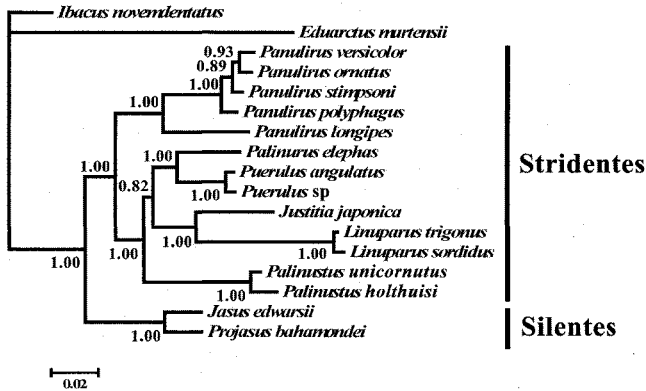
Ibacus novemdentatus
Eduarctus martensii
0.93
Panulirus versicolor
0.89
Panulirus ornatus
1.00
Panulirus stimpsoni
Panulirus polyphagus
1.00
Panulirus longipes
1.00
Palinurus elephas
Puerulus angulatus
1.00
Puerulus sp
1.00
0.82
Justitia japonica
Linuparus trigonus
1.00
1.00
Linuparus sordidus
1.00
Palinustus unicornutus
1.00
Palinustus holthuisi
1.00
Jasus edwarsii
1.00
Projasus bahamondei
Stridentes
Silentes
0.02